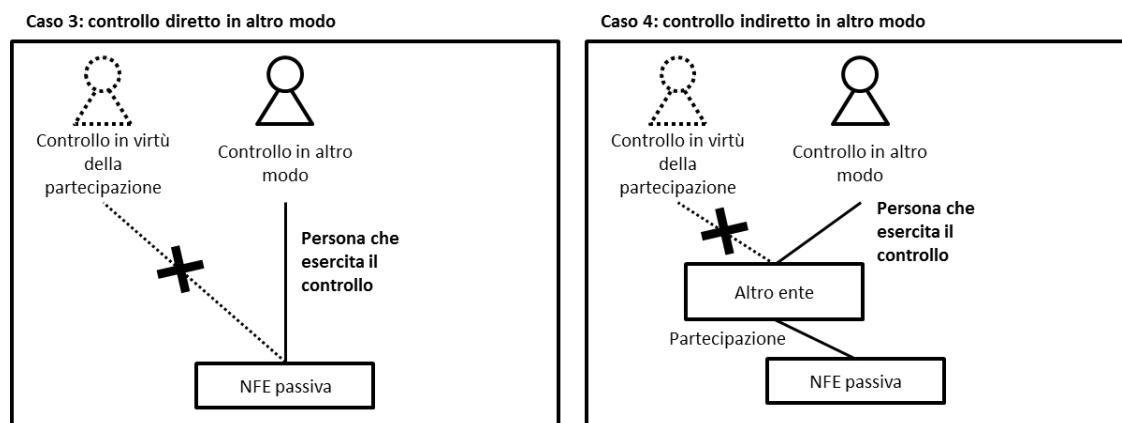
Caso 3: controllo diretto in altro modo

Controllo in virtù della partecipazione

Controllo in altro modo

Persona che esercita il controllo

NFE passiva

Caso 4: controllo indiretto in altro modo

Controllo in virtù della partecipazione

Controllo in altro modo

Persona che esercita il controllo

Altro ente

Partecipazione

NFE passiva